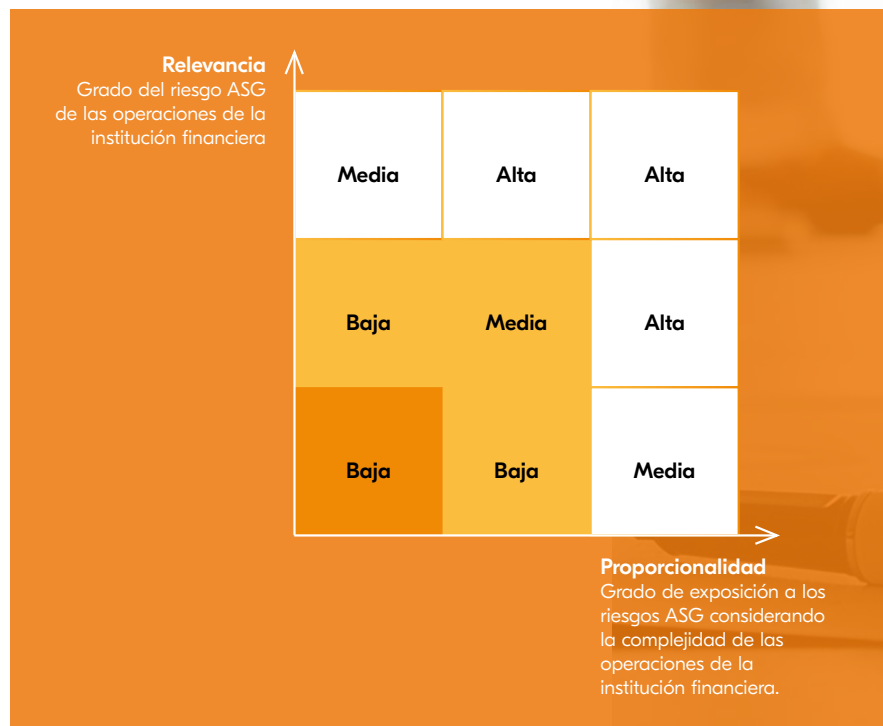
Relevancia
Grado del riesgo ASG de las operaciones de la institución financiera

| | | |
|---|---|---|
| Media | Alta | Alta |
| Baja | Media | Alta |
| Baja | Baja | Media |

Proporcionalidad
Grado de exposición a los riesgos ASG considerando la complejidad de las operaciones de la institución financiera.